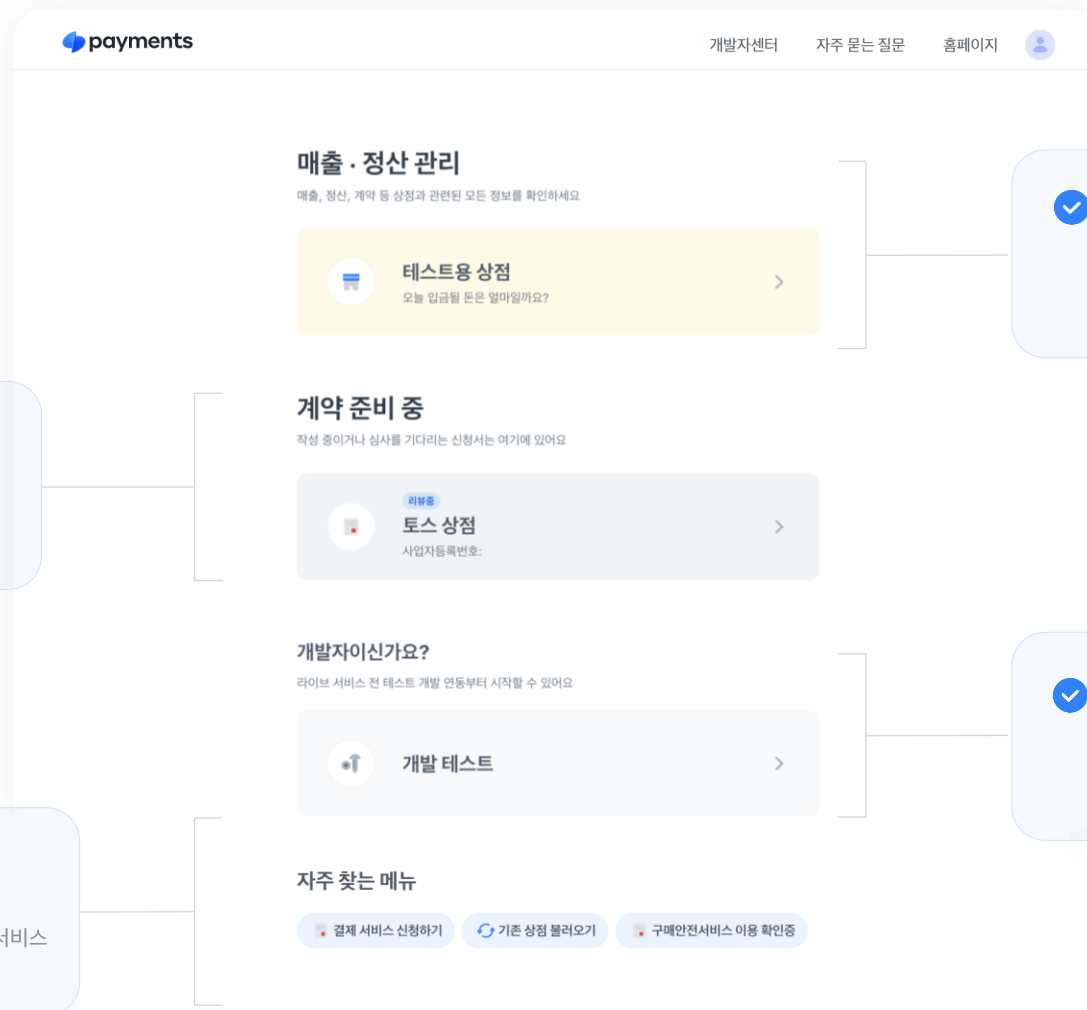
payments

개발자센터 자주 묻는 질문 홈페이지

매출 · 정산 관리
매출, 정산, 계약 등 상점과 관련된 모든 정보를 확인하세요

테스트용 상점
오늘 입금될 돈은 얼마일까요?

계약 준비 중
작성 중이거나 심사를 기다리는 신청서는 여기에 있어요

리뷰중
토스 상점
사업자등록번호:

개발자이신가요?
라이브 서비스 전 테스트 개발 연동부터 시작할 수 있어요

개발 테스트

자주 찾는 메뉴
결제 서비스 신청하기 기존 상점 불러오기 구매안전서비스 이용 확인증

서비스